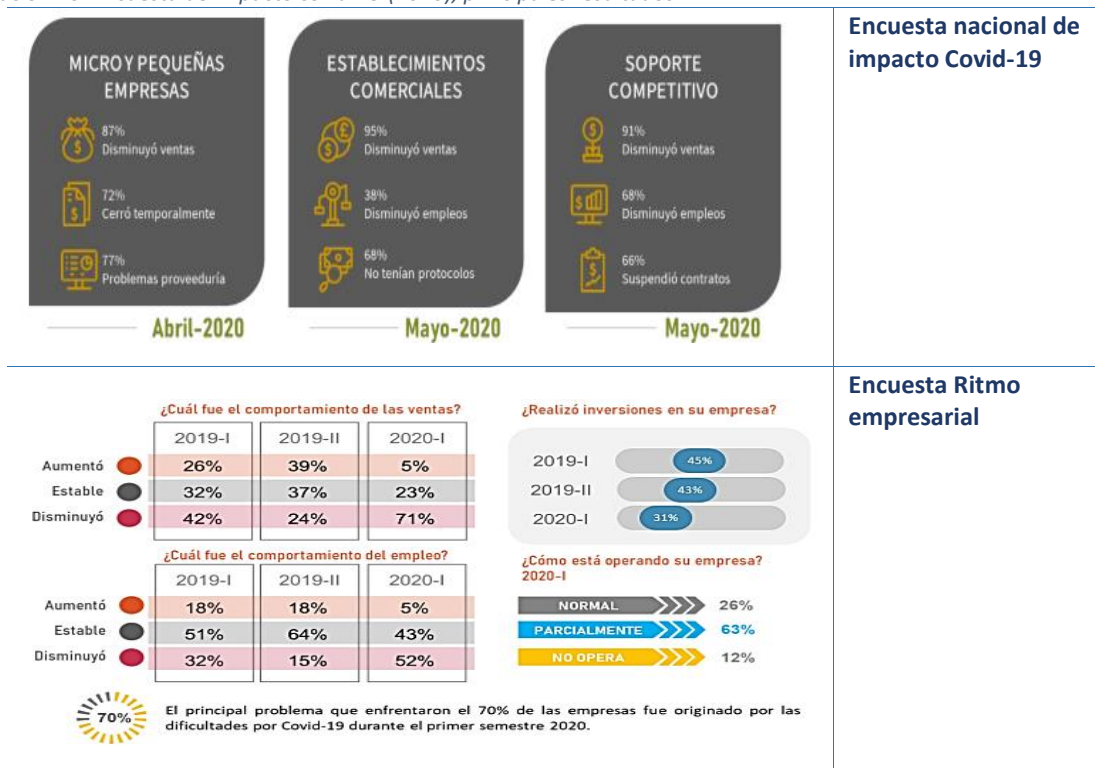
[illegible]

MICRO Y PEQUEÑAS EMPRESAS

87%
Disminuyó ventas

72%
Cerró temporalmente

77%
Problemas proveeduría

Abril-2020

ESTABLECIMIENTOS COMERCIALES

95%
Disminuyó ventas

38%
Disminuyó empleos

68%
No tenían protocolos

Mayo-2020

SOPORTE COMPETITIVO

91%
Disminuyó ventas

68%
Disminuyó empleos

66%
Suspendió contratos

Mayo-2020

Encuesta nacional de impacto Covid-19

¿Cuál fue el comportamiento de las ventas?

| | 2019-I | 2019-II | 2020-I |
|---|---|---|---|
| Aumentó | 26% | 39% | 5% |
| Estable | 32% | 37% | 23% |
| Disminuyó | 42% | 24% | 71% |

¿Realizó inversiones en su empresa?

2019-I 45%
2019-II 43%
2020-I 31%

¿Cuál fue el comportamiento del empleo?

| | 2019-I | 2019-II | 2020-I |
|---|---|---|---|
| Aumentó | 18% | 18% | 5% |
| Estable | 51% | 64% | 43% |
| Disminuyó | 32% | 15% | 52% |

¿Cómo está operando su empresa? 2020-I

NORMAL 26%
PARCIALMENTE 63%
NO OPERA 12%

70%
El principal problema que enfrentaron el 70% de las empresas fue originado por las dificultades por Covid-19 durante el primer semestre 2020.

Encuesta Ritmo empresarial